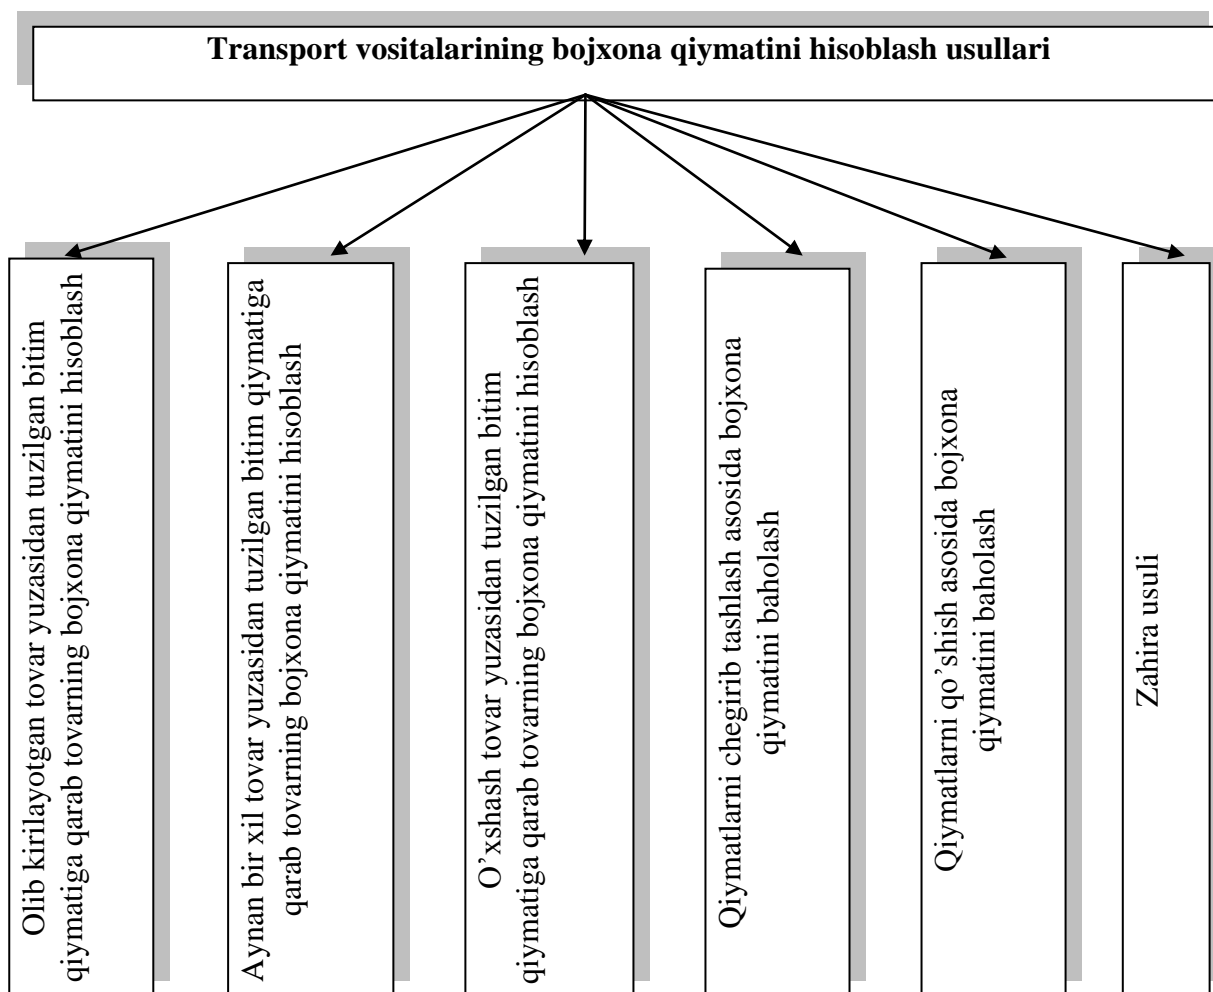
Transport vositalarining bojxona qiymatini hisoblash usullari

Olib kirilayotgan tovar yuzasidan tuzilgan bitim qiymatiga qarab tovarning bojxona qiymatini hisoblash

Aynan bir xil tovar yuzasidan tuzilgan bitim qiymatiga qarab tovarning bojxona qiymatini hisoblash

O'xshash tovar yuzasidan tuzilgan bitim qiymatiga qarab tovarning bojxona qiymatini hisoblash

Qiymatlarni chegirib tashlash asosida bojxona qiymatini baholash

Qiymatlarni qo'shish asosida bojxona qiymatini baholash

Zahira usuli